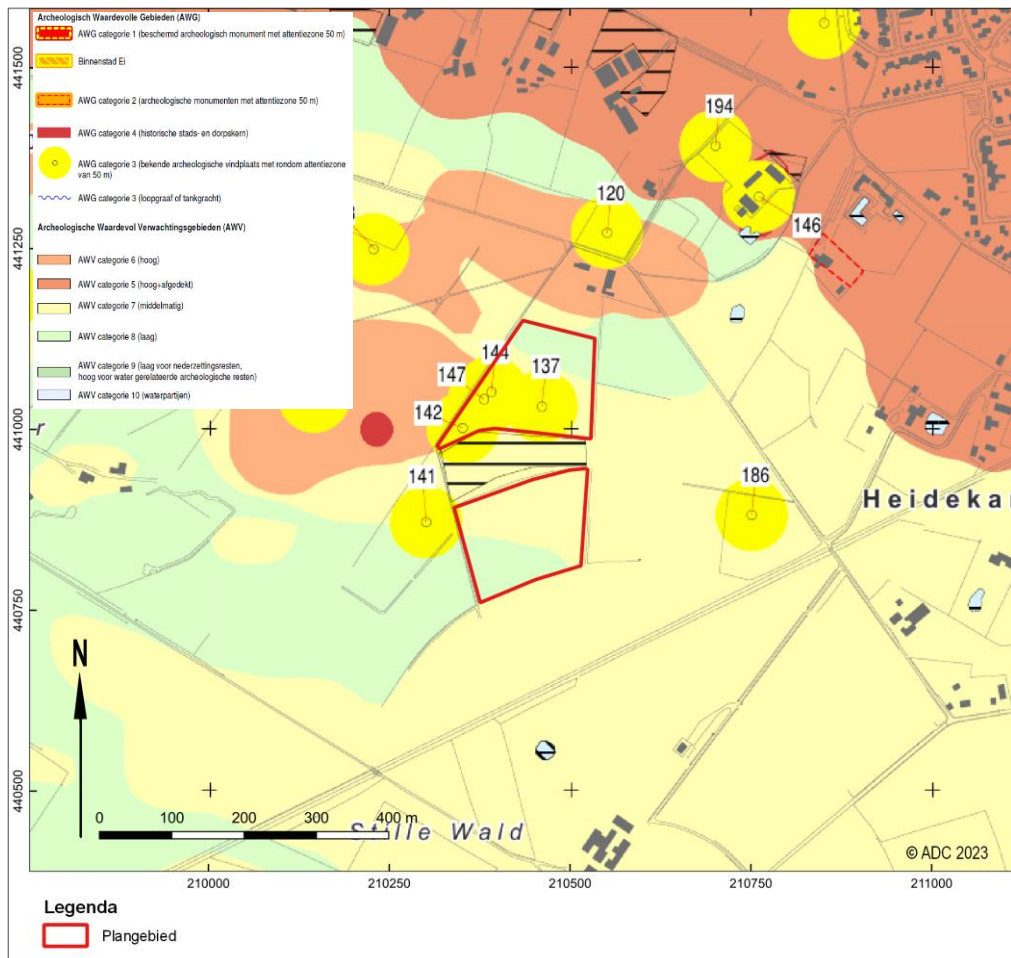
Archeologisch Waardevolle Gebieden (AWG)

AWG categorie 1 (beschermd archeologisch monument met attentiezone 50 m)

Binnenstad Ei

AWG categorie 2 (archeologische monumenten met attentiezone 50 m)

AWG categorie 4 (historische stads- en dorpskern)

AWG categorie 3 (bekende archeologische vindplaats met rondom attentiezone van 50 m)

AWG categorie 3 (loopgraaf of tankgracht)

Archeologische Waardevol Verwachtingsgebieden (AWV)

AWV categorie 6 (hoog)

AWV categorie 5 (hoog+afgedekt)

AWV categorie 7 (middelmatig)

AWV categorie 8 (laag)

AWV categorie 9 (laag voor nederzettingsresten, hoog voor water gerelateerde archeologische resten)

AWV categorie 10 (waterpartijen)

441500

441250

441000

440750

440500

194

120

146

144

147

137

142

141

186

Heidekar

N

0 100 200 300 400 m

Stille Wald

© ADC 2023

210000

210250

210500

210750

211000

Legenda

Plangebied